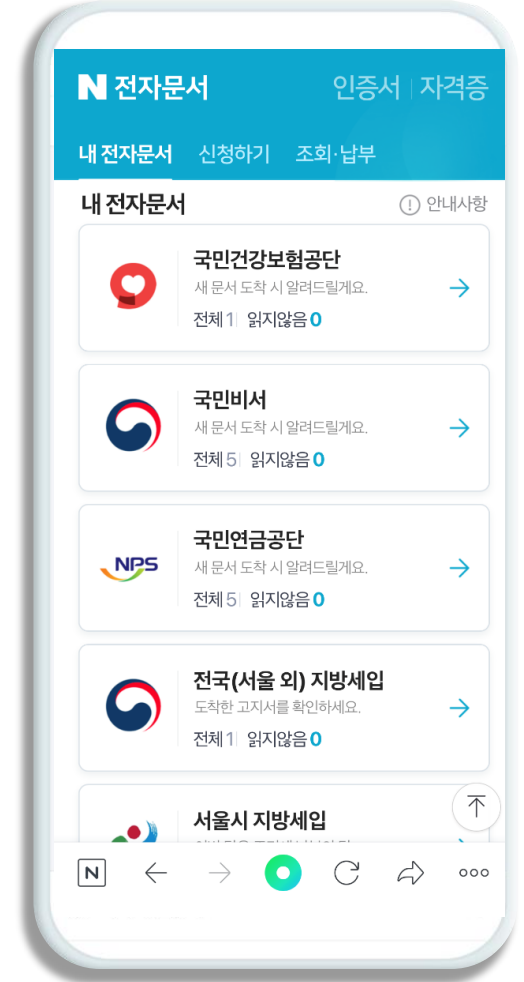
N 전자문서

인증서 | 자격증

내 전자문서 신청하기 조회·납부

내 전자문서

안내사항

국민건강보험공단
새 문서 도착 시 알려드릴게요.
전체 1 | 읽지않음 0

국민비서
새 문서 도착 시 알려드릴게요.
전체 5 | 읽지않음 0

NPS
국민연금공단
새 문서 도착 시 알려드릴게요.
전체 5 | 읽지않음 0

전국(서울 외) 지방세입
도착한 고지서를 확인하세요.
전체 1 | 읽지않음 0

서울시 지방세입
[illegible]

N